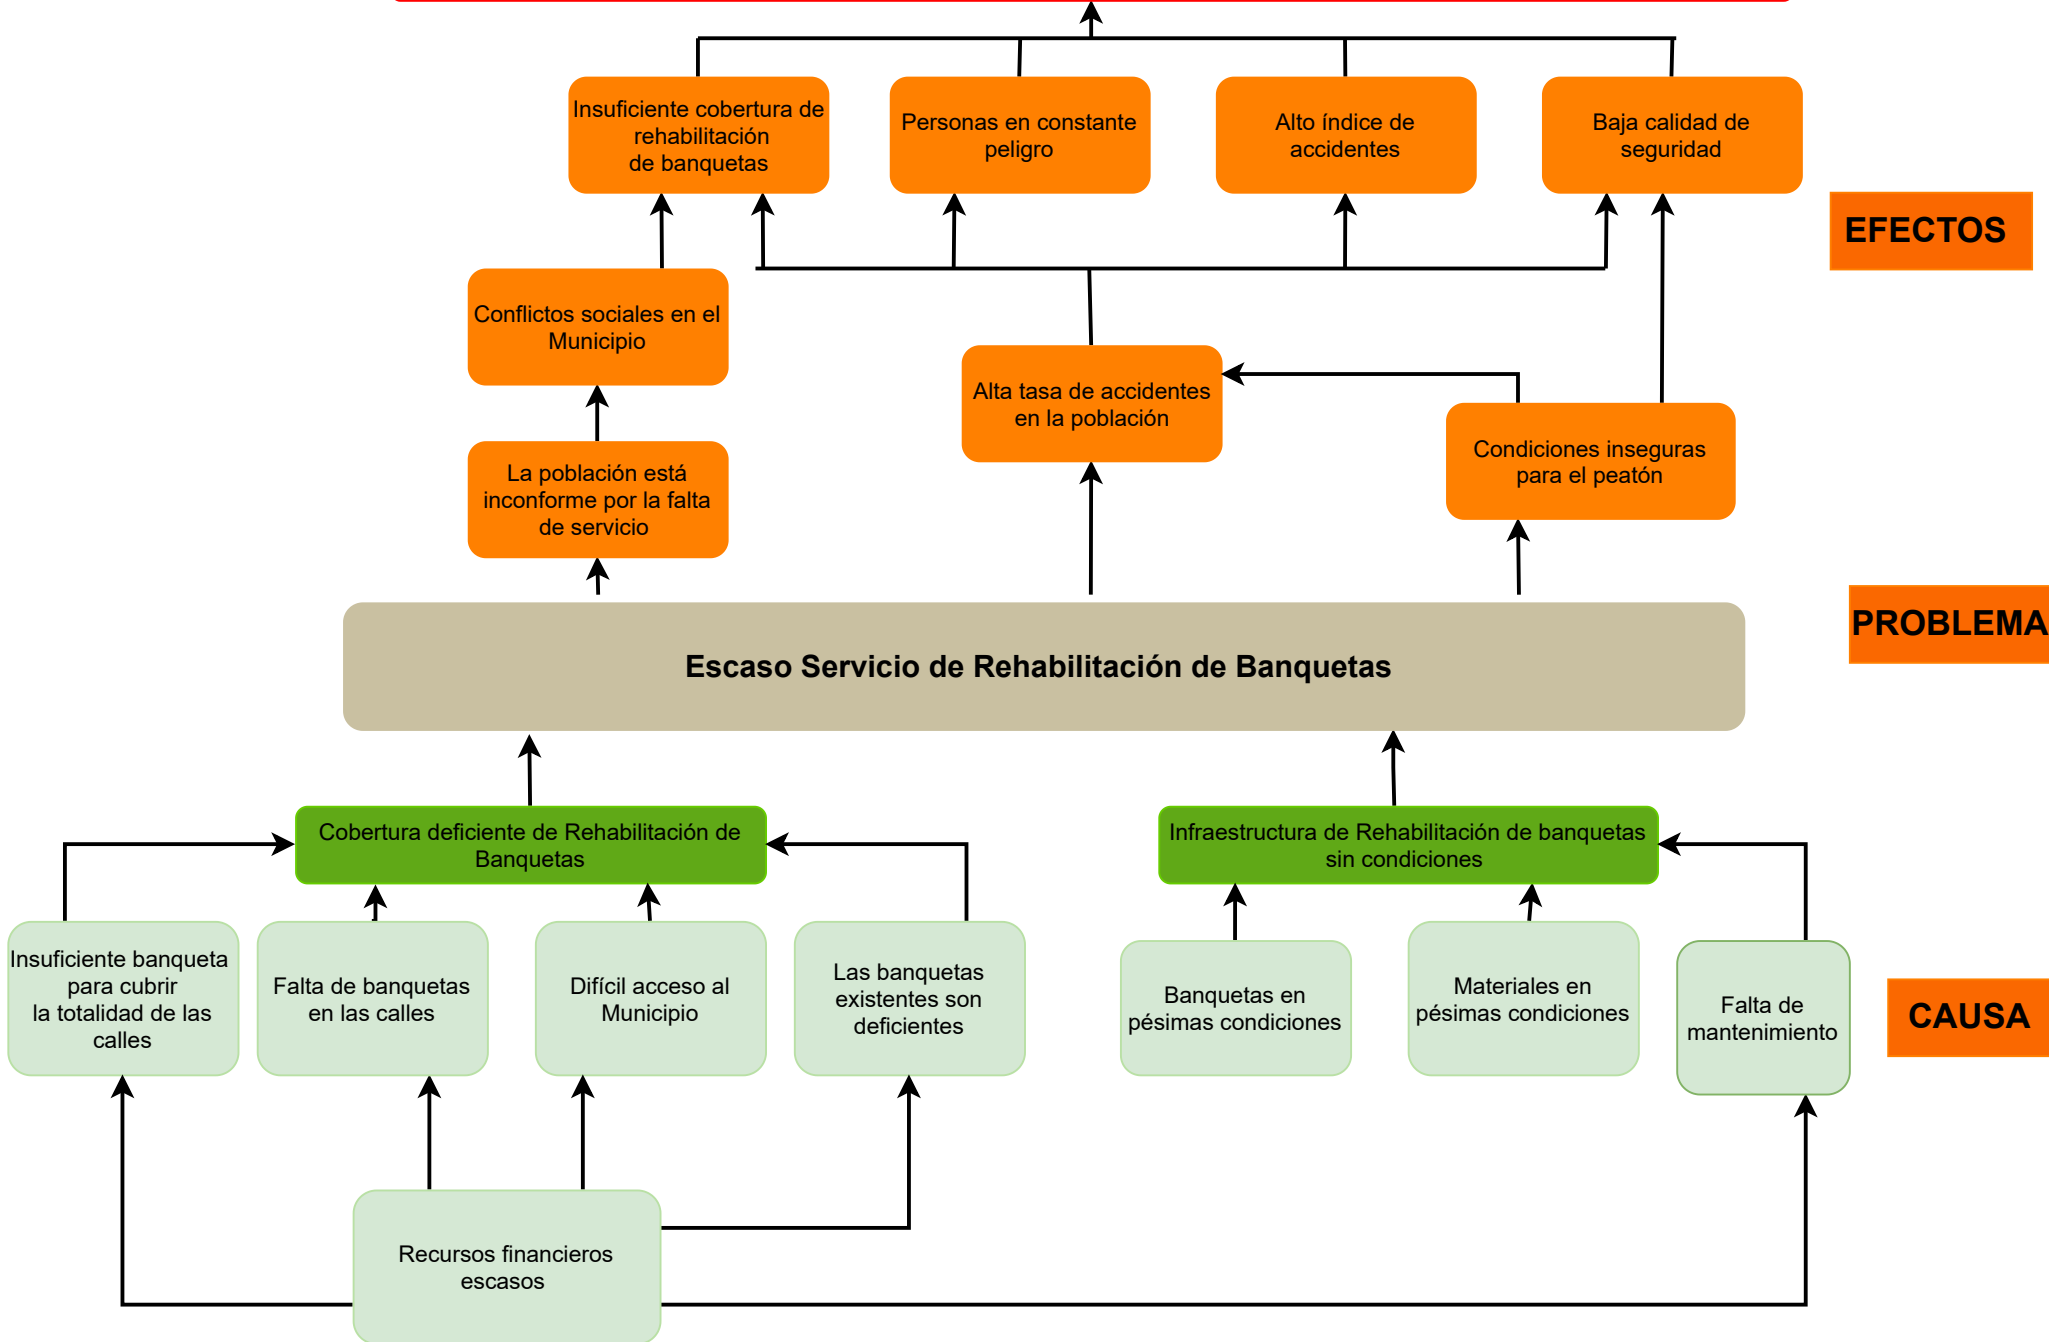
Insuficiente cobertura de rehabilitación de banquetas

Personas en constante peligro

Alto índice de accidentes

Baja calidad de seguridad

EFECTOS

Conflictos sociales en el Municipio

Alta tasa de accidentes en la población

Condiciones inseguras para el peatón

La población está inconforme por la falta de servicio

PROBLEMA

Escaso Servicio de Rehabilitación de Banquetas

Cobertura deficiente de Rehabilitación de Banquetas

Infraestructura de Rehabilitación de banquetas sin condiciones

Insuficiente banqueta para cubrir la totalidad de las calles

Falta de banquetas en las calles

Difícil acceso al Municipio

Las banquetas existentes son deficientes

Banquetas en pésimas condiciones

Materiales en pésimas condiciones

Falta de mantenimiento

CAUSA

Recursos financieros escasos